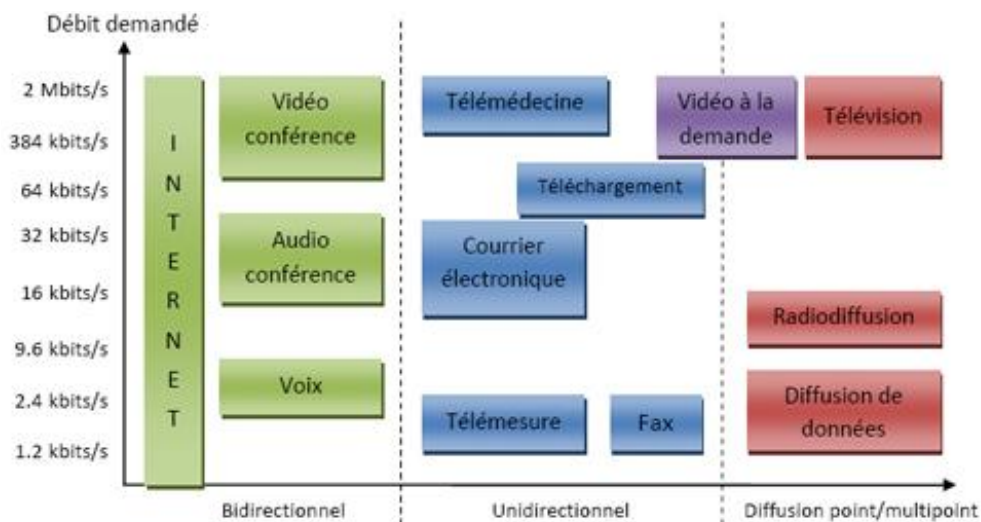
Débit demandé

2 Mbits/s
384 kbits/s
64 kbits/s
32 kbits/s
16 kbits/s
9.6 kbits/s
2.4 kbits/s
1.2 kbits/s

I N T E R N E T

Vidéo conférence

Audio conférence

Voix

Télémédecine

Téléchargement

Courrier électronique

Télémesure

Fax

Vidéo à la demande

Télévision

Radiodiffusion

Diffusion de données

Bidirectionnel

Unidirectionnel

Diffusion point/multipoint